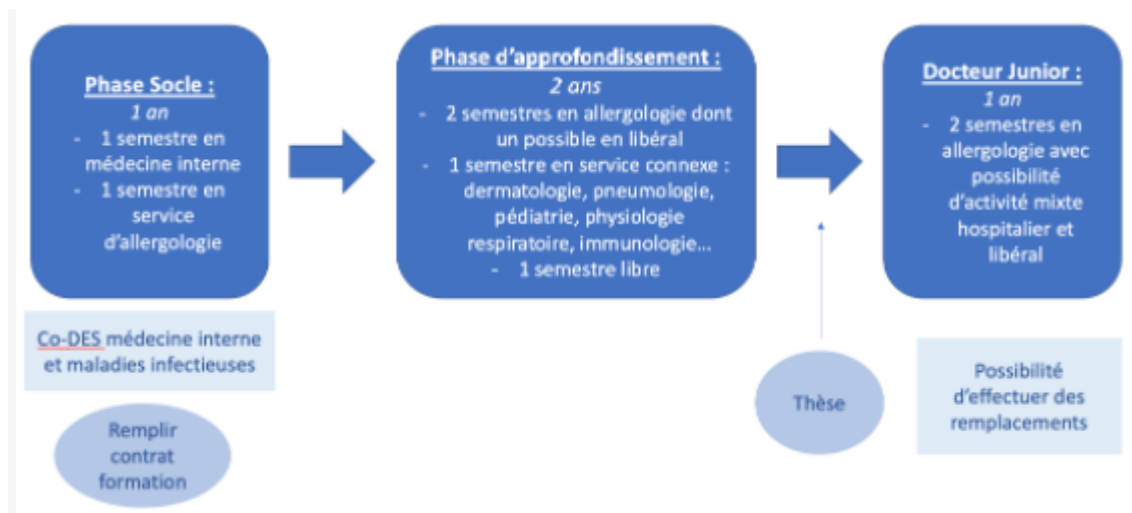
Phase Socle :
1 an
- 1 semestre en médecine interne
- 1 semestre en service d'allergologie

Co-DES médecine interne et maladies infectieuses

Remplir contrat formation

Phase d'approfondissement :
2 ans
- 2 semestres en allergologie dont un possible en libéral
- 1 semestre en service connexe : dermatologie, pneumologie, pédiatrie, physiologie respiratoire, immunologie…
- 1 semestre libre

Thèse

Docteur Junior :
1 an
- 2 semestres en allergologie avec possibilité d'activité mixte hospitalier et libéral

Possibilité d'effectuer des remplacements